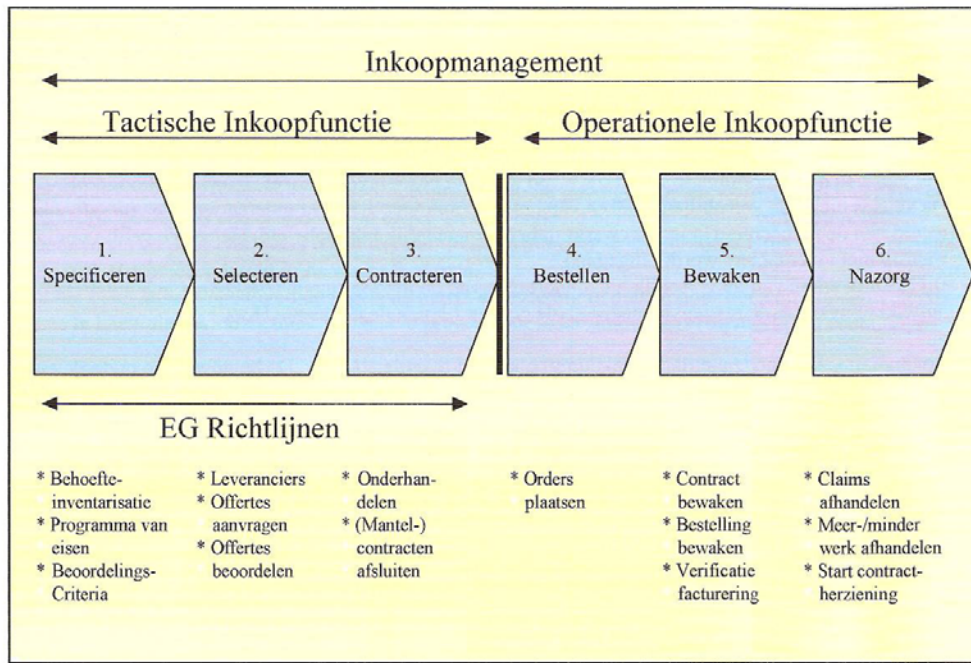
Inkoopmanagement

Tactische Inkoopfunctie

Operationele Inkoopfunctie

1. Specificeren

2. Selecteren

3. Contracteren

4. Bestellen

5. Bewaken

6. Nazorg

EG Richtlijnen

* Behoefteinventarisatie
* Programma van eisen
* Beoordelings-Criteria

* Leveranciers
* Offertes aanvragen
* Offertes beoordelen

* Onderhandelen
* (Mantel-) contracten afsluiten

* Orders plaatsen

* Contract bewaken
* Bestelling bewaken
* Verificatie facturering

* Claims afhandelen
* Meer-/minder werk afhandelen
* Start contractherziening